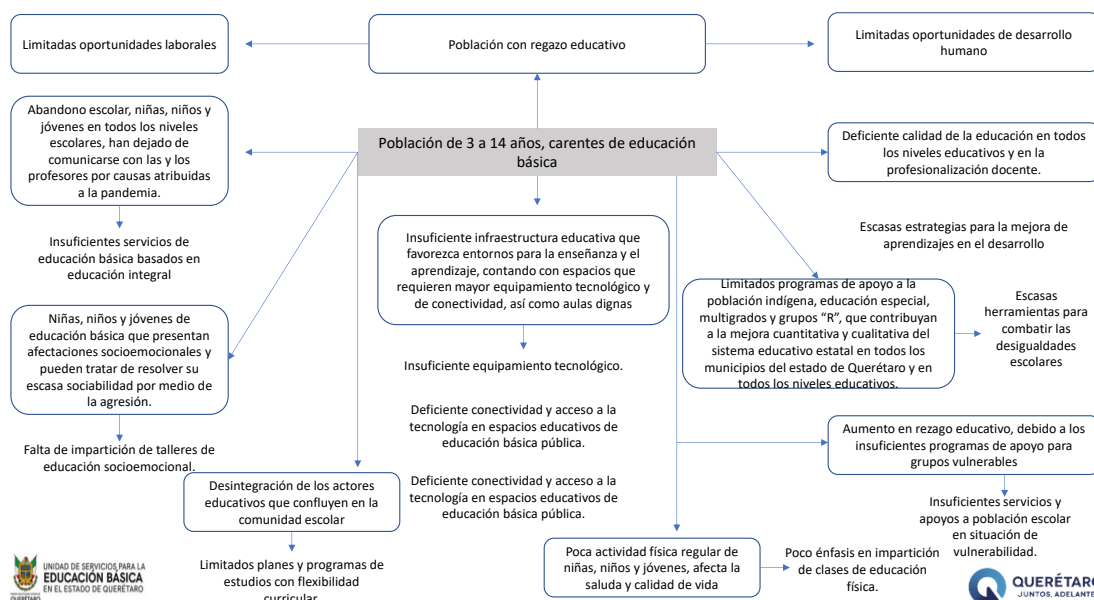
Limitadas oportunidades laborales

Población con regazo educativo

Limitadas oportunidades de desarrollo humano

Abandono escolar, niñas, niños y jóvenes en todos los niveles escolares, han dejado de comunicarse con las y los profesores por causas atribuidas a la pandemia.

Población de 3 a 14 años, carentes de educación básica

Deficiente calidad de la educación en todos los niveles educativos y en la profesionalización docente.

Insuficientes servicios de educación básica basados en educación integral

Insuficiente infraestructura educativa que favorezca entornos para la enseñanza y el aprendizaje, contando con espacios que requieren mayor equipamiento tecnológico y de conectividad, así como aulas dignas

Escasas estrategias para la mejora de aprendizajes en el desarrollo

Limitados programas de apoyo a la población indígena, educación especial, multigrados y grupos "R", que contribuyan a la mejora cuantitativa y cualitativa del sistema educativo estatal en todos los municipios del estado de Querétaro y en todos los niveles educativos.

Escasas herramientas para combatir las desigualdades escolares

Niñas, niños y jóvenes de educación básica que presentan afectaciones socioemocionales y pueden tratar de resolver su escasa sociabilidad por medio de la agresión.

Insuficiente equipamiento tecnológico.

Deficiente conectividad y acceso a la tecnología en espacios educativos de educación básica pública.

Aumento en rezago educativo, debido a los insuficientes programas de apoyo para grupos vulnerables

Falta de impartición de talleres de educación socioemocional.

Deficiente conectividad y acceso a la tecnología en espacios educativos de educación básica pública.

Desintegración de los actores educativos que confluyen en la comunidad escolar

Insuficientes servicios y apoyos a población escolar en situación de vulnerabilidad.

Limitados planes y programas de estudios con flexibilidad curricular

Poca actividad física regular de niñas, niños y jóvenes, afecta la saluda y calidad de vida

Poco énfasis en impartición de clases de educación física.

UNIDAD DE SERVICIOS PARA LA EDUCACIÓN BÁSICA EN EL ESTADO DE QUERÉTARO

QUERÉTARO JUNTOS, ADELANTE